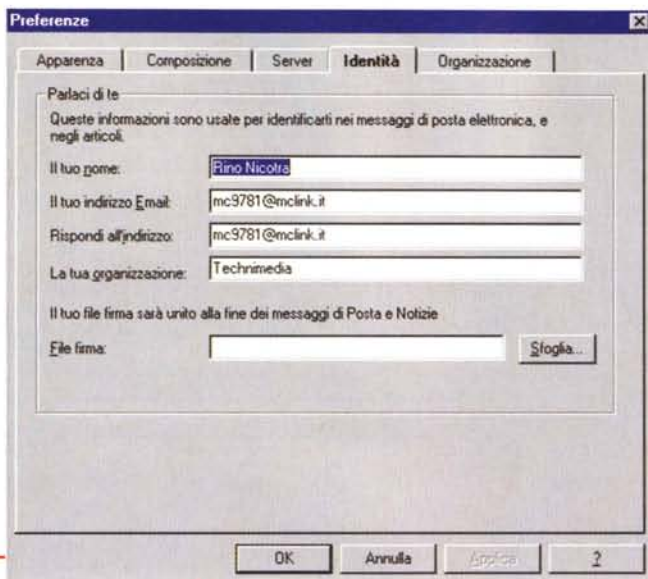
Preferenze

Apparenza | Composizione | Server | Identità | Organizzazione

Parlaci di te

Queste informazioni sono usate per identificarti nei messaggi di posta elettronica, e negli articoli.

Il tuo nome: Rino Nicotra

Il tuo indirizzo Email: mc9781@mclink.it

Rispondi all'indirizzo: mc9781@mclink.it

La tua organizzazione: Technimedia

Il tuo file firma sarà unito alla fine dei messaggi di Posta e Notizie

File firma: Sfoglia...

OK | Annulla | Applica | ?